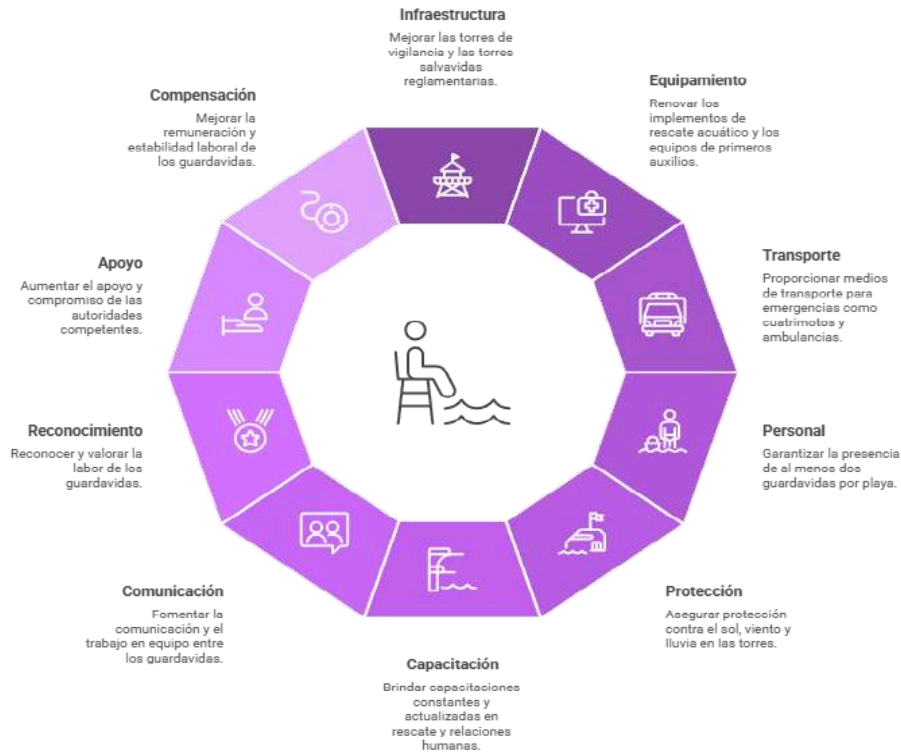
Infraestructura

Mejorar las torres de vigilancia y las torres salvavidas reglamentarias.

Equipamiento

Renovar los implementos de rescate acuático y los equipos de primeros auxilios.

Transporte

Proporcionar medios de transporte para emergencias como cuatrimotos y ambulancias.

Personal

Garantizar la presencia de al menos dos guardavidas por playa.

Protección

Asegurar protección contra el sol, viento y lluvia en las torres.

Capacitación

Brindar capacitaciones constantes y actualizadas en rescate y relaciones humanas.

Comunicación

Fomentar la comunicación y el trabajo en equipo entre los guardavidas.

Reconocimiento

Reconocer y valorar la labor de los guardavidas.

Apoyo

Aumentar el apoyo y compromiso de las autoridades competentes.

Compensación

Mejorar la remuneración y estabilidad laboral de los guardavidas.